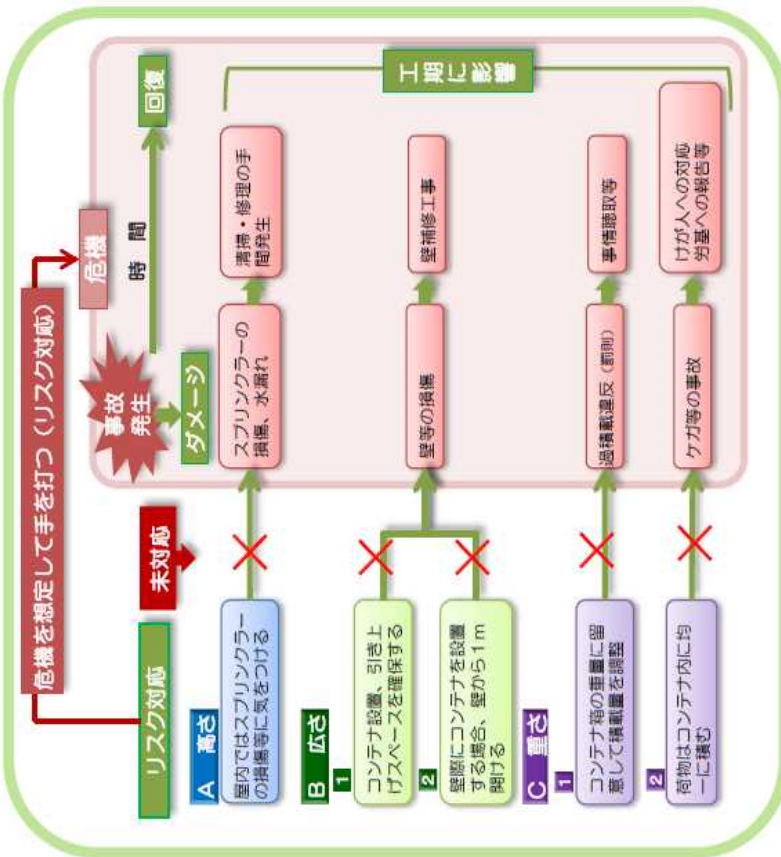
危機を想定して手を打つ(リスク対応)

リスク対応

未対応

危機

時間

回復

事故発生

ダメージ

工期に影響

A 高さ

室内ではスプリンクラーの損傷等に気をつける

スプリンクラーの損傷、水漏れ

清掃・修理の手間発生

B 広さ

1 コンテナ設置、引き上げスペースを確保する

2 壁際にコンテナを設置する場合、壁から1m開ける

壁等の損傷

壁補修工事

C 重さ

1 コンテナ箱の重量に留意して積載量を調整

過積載違反(罰則)

事情聴取等

2 荷物はコンテナ内に均一に積む

ケガ等の事故

けが人への対応
労基への報告等